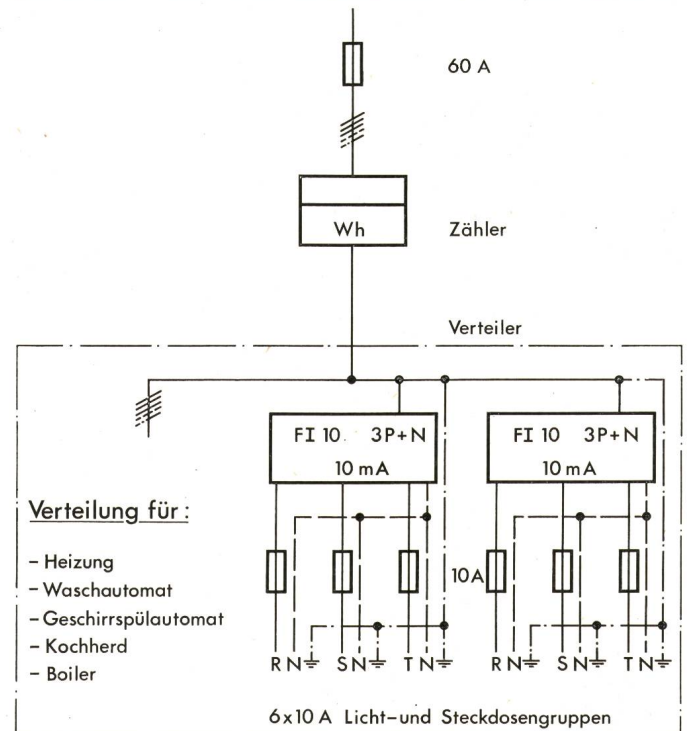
60 A

Wh

Zähler

Verteiler

FI 10 3P+N
10 mA

FI 10 3P+N
10 mA

Verteilung für:

- Heizung
- Waschautomat
- Geschirrspülautomat
- Kochherd
- Boiler

10A

R N ⏚ S N ⏚ T N ⏚ R N ⏚ S N ⏚ T N ⏚

6x10 A Licht-und Steckdosengruppen